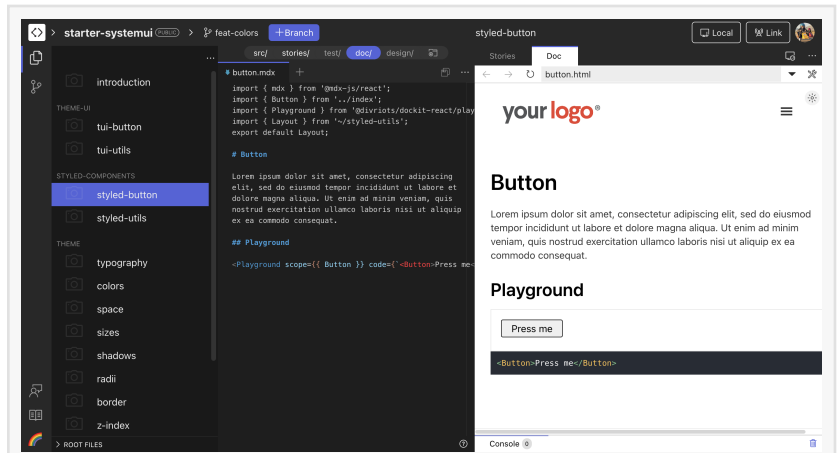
starter-systemui PUBLIC > feat-colors +Branch

styled-button

Local Link

src/ stories/ test/ doc/ design/

introduction

THEME-UI

tui-button

tui-utils

STYLED-COMPONENTS

styled-button

styled-utils

THEME

typography

colors

space

sizes

shadows

radii

border

z-index

ROOT FILES

button.mdx +

import { mdx } from '@mdx-js/react';
import { Button } from '../index';
import { Playground } from '@divriots/dockit-react/play
import { Layout } from '~/styled-utils';
export default Layout;

# Button

Lorem ipsum dolor sit amet, consectetur adipiscing elit, sed do eiusmod tempor incididunt ut labore et dolore magna aliqua. Ut enim ad minim veniam, quis nostrud exercitation ullamco laboris nisi ut aliquip ex ea commodo consequat.

## Playground

<Playground scope={{ Button }} code={`<Button>Press me<

Stories Doc

button.html

your logo®

Button

Lorem ipsum dolor sit amet, consectetur adipiscing elit, sed do eiusmod tempor incididunt ut labore et dolore magna aliqua. Ut enim ad minim veniam, quis nostrud exercitation ullamco laboris nisi ut aliquip ex ea commodo consequat.

Playground

Press me

<Button>Press me</Button>

Console 0